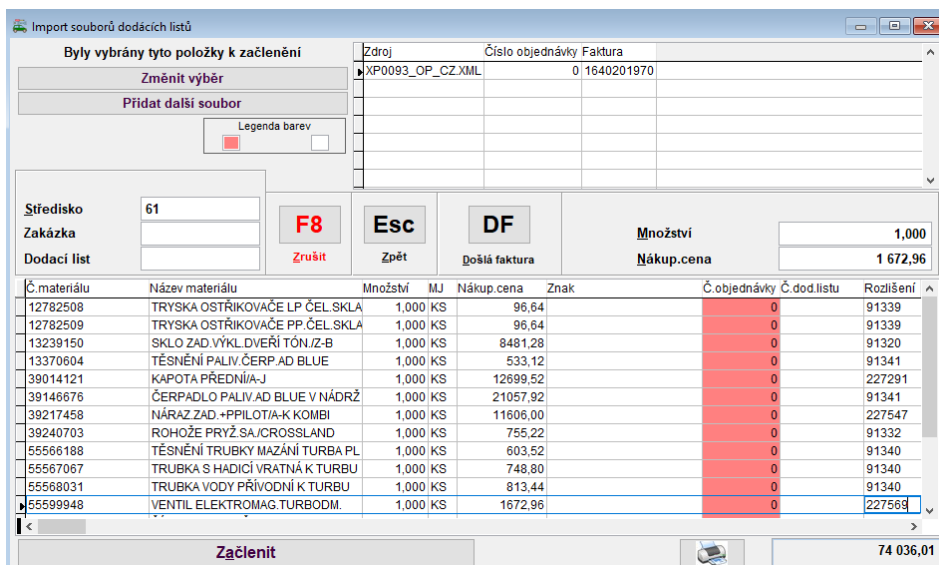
Import souborů dodacích listů

Byly vybrány tyto položky k začlenění

Změnit výběr

Přidat další soubor

Legenda barev

| Zdroj | Číslo objednávky | Faktura |
|---|---|---|
| XP0093_OP_CZ.XML | 0 | 1640201970 |

Středisko 61

Zakázka

Dodací list

F8 Zrušit

Esc Zpět

DF Došlá faktura

Množství 1,000

Nákup.cena 1 672,96

| Č.materiálu | Název materiálu | Množství | MJ | Nákup.cena | Znak | Č.objednávky | Č.dod.listu | Rozlišení |
|---|---|---|---|---|---|---|---|---|
| 12782508 | TRYSKA OSTŘIKOVAČE LP ČEL.SKLA | 1,000 | KS | 96,64 | | 0 | | 91339 |
| 12782509 | TRYSKA OSTŘIKOVAČE PP.ČEL.SKLA | 1,000 | KS | 96,64 | | 0 | | 91339 |
| 13239150 | SKLO ZAD.VÝKL.DVEŘÍ TÓN./Z-B | 1,000 | KS | 8481,28 | | 0 | | 91320 |
| 13370604 | TĚSNĚNÍ PALIV.ČERP.AD BLUE | 1,000 | KS | 533,12 | | 0 | | 91341 |
| 39014121 | KAPOTA PŘEDNÍ/A-J | 1,000 | KS | 12699,52 | | 0 | | 227291 |
| 39146676 | ČERPADLO PALIV.AD BLUE V NÁDRŽ | 1,000 | KS | 21057,92 | | 0 | | 91341 |
| 39217458 | NÁRAZ.ZAD.+PPILOT/A-K KOMBI | 1,000 | KS | 11606,00 | | 0 | | 227547 |
| 39240703 | ROHOŽE PRYŽ.SA./CROSSLAND | 1,000 | KS | 755,22 | | 0 | | 91332 |
| 55566188 | TĚSNĚNÍ TRUBKY MAZÁNÍ TURBA PL | 1,000 | KS | 603,52 | | 0 | | 91340 |
| 55567067 | TRUBKA S HADICÍ VRATNÁ K TURBU | 1,000 | KS | 748,80 | | 0 | | 91340 |
| 55568031 | TRUBKA VODY PŘÍVODNÍ K TURBU | 1,000 | KS | 813,44 | | 0 | | 91340 |
| 55599948 | VENTIL ELEKTROMAG.TURBODM. | 1,000 | KS | 1672,96 | | 0 | | 227569 |

Začlenit

74 036,01